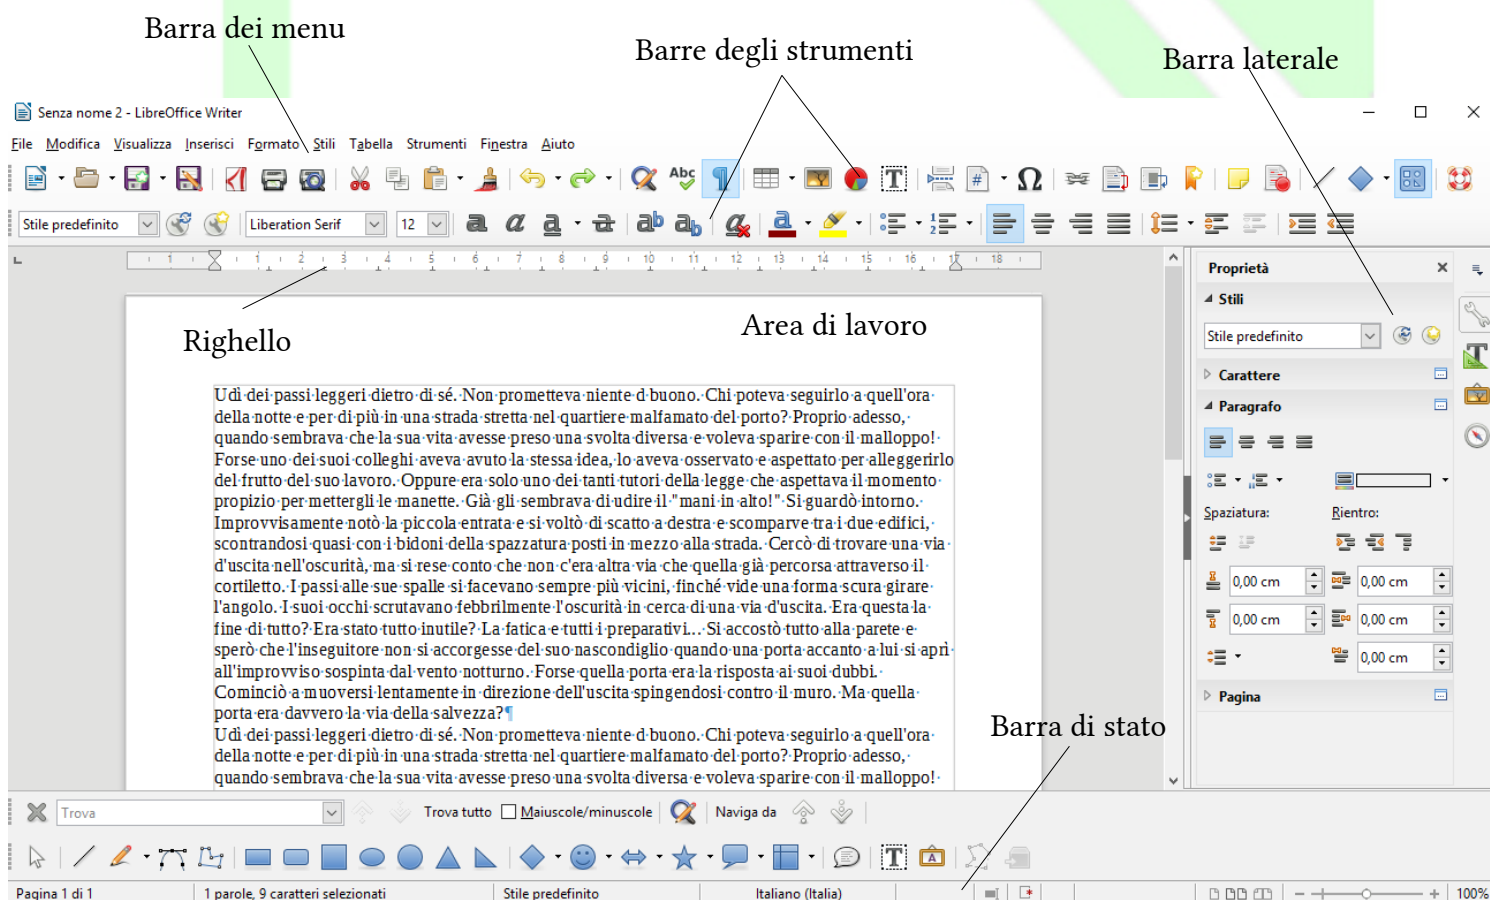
Barra dei menu

Barre degli strumenti

Barra laterale

Senza nome 2 - LibreOffice Writer

File Modifica Visualizza Inserisci Formato Stili Tabella Strumenti Finestra Aiuto

Stile predefinito Liberation Serif 12

Righello

Area di lavoro

Udì dei passi leggeri dietro di sé. Non prometteva niente di buono. Chi poteva seguirlo a quell'ora della notte e per di più in una strada stretta nel quartiere malfamato del porto? Proprio adesso, quando sembrava che la sua vita avesse preso una svolta diversa e voleva sparire con il malloppo! Forse uno dei suoi colleghi aveva avuto la stessa idea, lo aveva osservato e aspettato per alleggerirlo del frutto del suo lavoro. Oppure era solo uno dei tanti tutori della legge che aspettava il momento propizio per mettergli le manette. Già gli sembrava di udire il "mani in alto!" Si guardò intorno. Improvvisamente notò la piccola entrata e si voltò di scatto a destra e scomparve tra i due edifici, scontrandosi quasi con i bidoni della spazzatura posti in mezzo alla strada. Cercò di trovare una via d'uscita nell'oscurità, ma si rese conto che non c'era altra via che quella già percorsa all'cortiletto. I passi alle sue spalle si facevano sempre più vicini, finché vide una forma scura girare l'angolo. I suoi occhi scrutavano febbrilmente l'oscurità in cerca di una via d'uscita. Era questa la fine di tutto? Era stato tutto inutile? La fatica e tutti i preparativi… Si accostò tutta alla parete e sperò che l'inseguitore non si accorgesse del suo nascondiglio quando una porta accanto a lui si aprì all'improvviso sospinta dal vento notturno. Forse quella porta era la risposta ai suoi dubbi. Cominciò a muoversi lentamente in direzione dell'uscita spingendosi contro il muro. Ma quella porta era davvero la via della salvezza?
Udì dei passi leggeri dietro di sé. Non prometteva niente di buono. Chi poteva seguirlo a quell'ora della notte e per di più in una strada stretta nel quartiere malfamato del porto? Proprio adesso, quando sembrava che la sua vita avesse preso una svolta diversa e voleva sparire con il malloppo!

Proprietà
Stili
Stile predefinito
Carattere
Paragrafo
Spaziatura: Rientro:
0,00 cm 0,00 cm
0,00 cm 0,00 cm
0,00 cm
Pagina

Barra di stato

Trova Trova tutto Maiuscole/minuscole Naviga da

Pagina 1 di 1 1 parole, 9 caratteri selezionati Stile predefinito Italiano (Italia) 100%